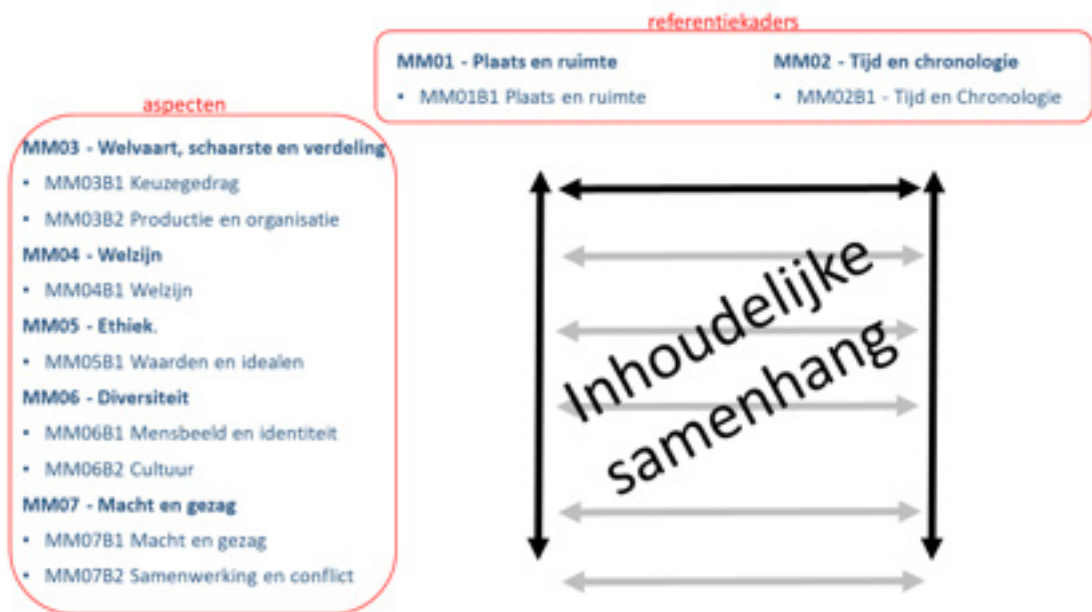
referentiekaders

MM01 - Plaats en ruimte
• MM01B1 Plaats en ruimte

MM02 - Tijd en chronologie
• MM02B1 - Tijd en Chronologie

aspecten

MM03 - Welvaart, schaarste en verdeling
• MM03B1 Keuzegedrag
• MM03B2 Productie en organisatie

MM04 - Welzijn
• MM04B1 Welzijn

MM05 - Ethiek.
• MM05B1 Waarden en idealen

MM06 - Diversiteit
• MM06B1 Mensbeeld en identiteit
• MM06B2 Cultuur

MM07 - Macht en gezag
• MM07B1 Macht en gezag
• MM07B2 Samenwerking en conflict

Inhoudelijke samenhang